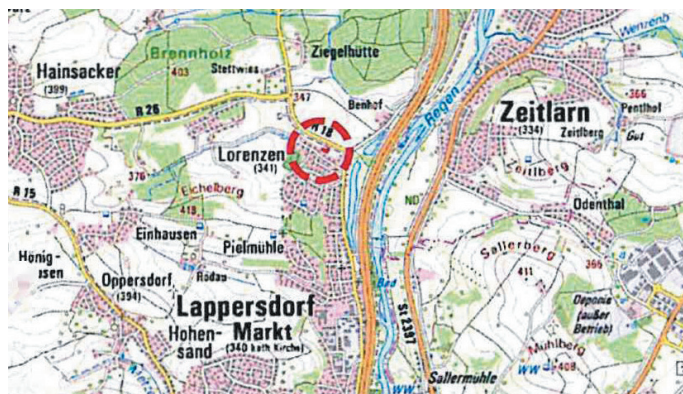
Brennholz
Ziegelhütte
Hainsacker
(399)
403
Stettwies
347
R 26
Benhof
Wenzenb
Zeitlarn
(334) Zeitlberg
366
Penthof
Gut
Regen
R 18
Lorenzen
(341)
376
Eichelberg
418
R 15
Zeitlberg
ND
Odenthal
Einhausen
Pielmühle
Honigsen
Oppersdorf
(394)
Rodau
Sallerberg
411
366
Lappersdorf
Markt
Hohensand
(340 kath Kirche)
Bad
St 2397
Deponie
(außer Betrieb)
Mühlberg
WW 408
WW
Sallermühle